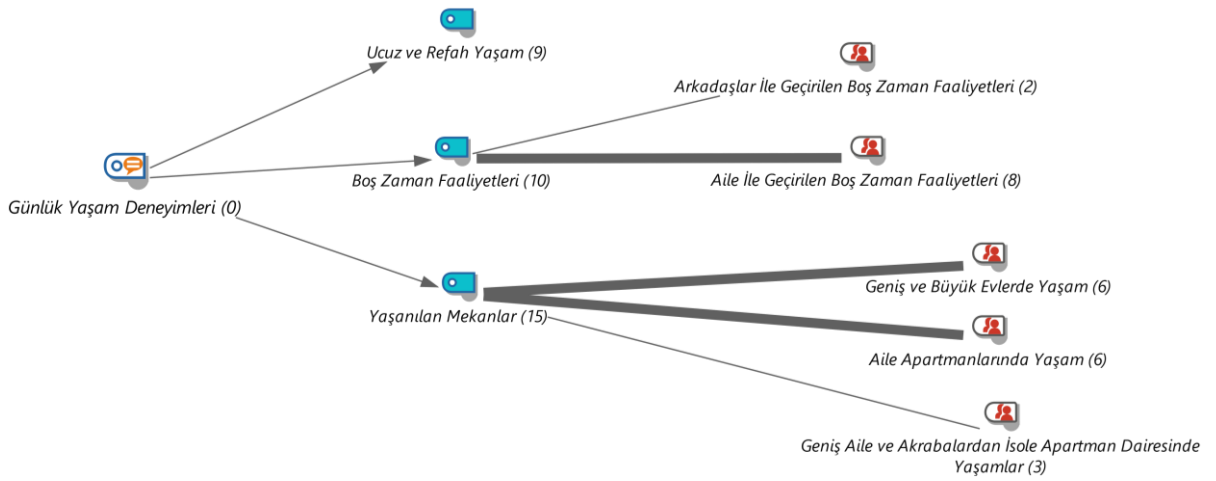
Ucuz ve Refah Yaşam (9)

Arkadaşlar İle Geçirilen Boş Zaman Faaliyetleri (2)

Günlük Yaşam Deneyimleri (0)

Boş Zaman Faaliyetleri (10)

Aile İle Geçirilen Boş Zaman Faaliyetleri (8)

Geniş ve Büyük Evlerde Yaşam (6)

Yaşanılan Mekanlar (15)

Aile Apartmanlarında Yaşam (6)

Geniş Aile ve Akrabalardan İsole Apartman Dairesinde Yaşamlar (3)